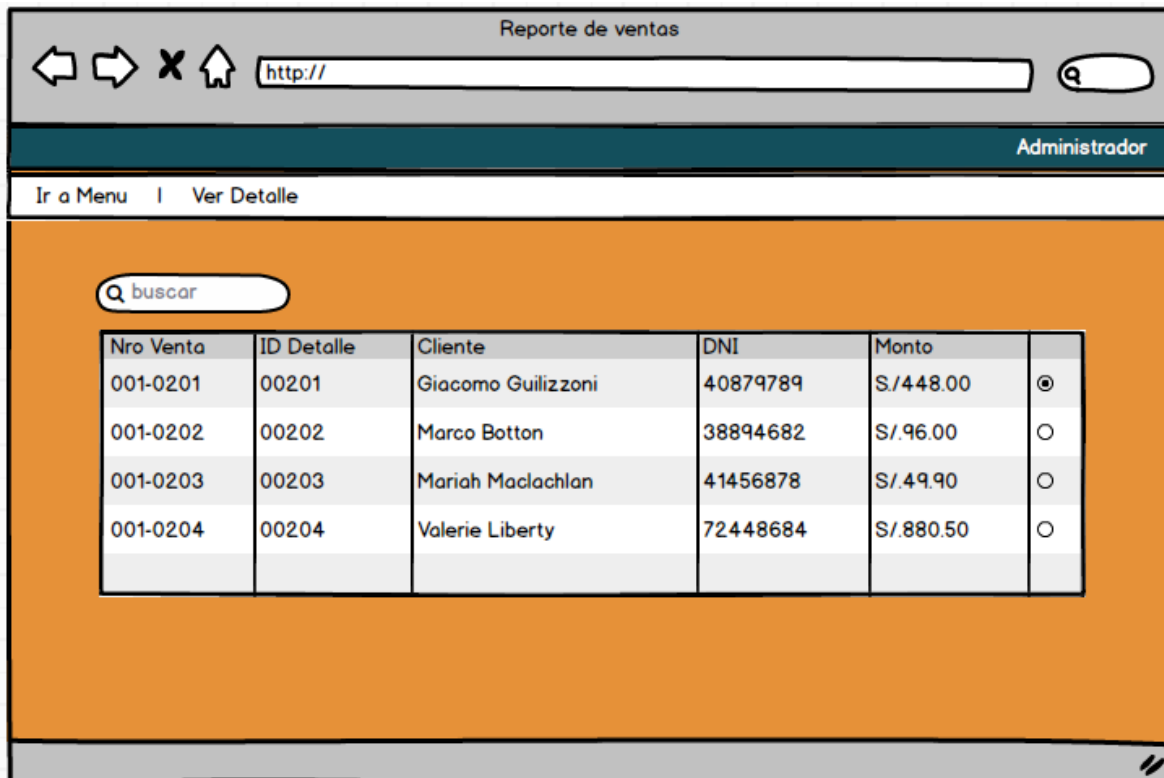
Reporte de ventas

http://

Administrador

Ir a Menu | Ver Detalle

buscar

| Nro Venta | ID Detalle | Cliente | DNI | Monto | |
|---|---|---|---|---|---|
| 001-0201 | 00201 | Giacomo Guilizzoni | 40879789 | S./448.00 | ◉ |
| 001-0202 | 00202 | Marco Botton | 38894682 | S/.96.00 | ○ |
| 001-0203 | 00203 | Mariah Maclachlan | 41456878 | S/.49.90 | ○ |
| 001-0204 | 00204 | Valerie Liberty | 72448684 | S/.880.50 | ○ |
| | | | | | |